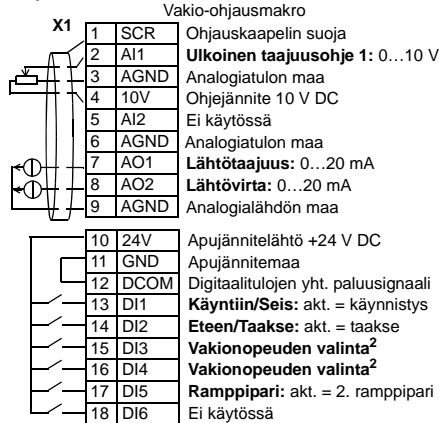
Vakio-ohjausmakro

X1

| | | |
|---|---|---|
| 1 | SCR | Ohjauskaapelin suoja |
| 2 | AI1 | **Ulkoinen taajuusohje 1:** 0…10 V |
| 3 | AGND | Analogiatulon maa |
| 4 | 10V | Ohjejännite 10 V DC |
| 5 | AI2 | Ei käytössä |
| 6 | AGND | Analogiatulon maa |
| 7 | AO1 | **Lähtötaajuus:** 0…20 mA |
| 8 | AO2 | **Lähtövirta:** 0…20 mA |
| 9 | AGND | Analogialähdön maa |
| 10 | 24V | Apujännitelähtö +24 V DC |
| 11 | GND | Apujännitemaa |
| 12 | DCOM | Digitaalitulojen yht. paluusignaali |
| 13 | DI1 | **Käyntiin/Seis:** akt. = käynnistys |
| 14 | DI2 | **Eteen/Taakse:** akt. = taakse |
| 15 | DI3 | **Vakionopeuden valinta$^2$** |
| 16 | DI4 | **Vakionopeuden valinta$^2$** |
| 17 | DI5 | **Ramppipari:** akt. = 2. ramppipari |
| 18 | DI6 | Ei käytössä |